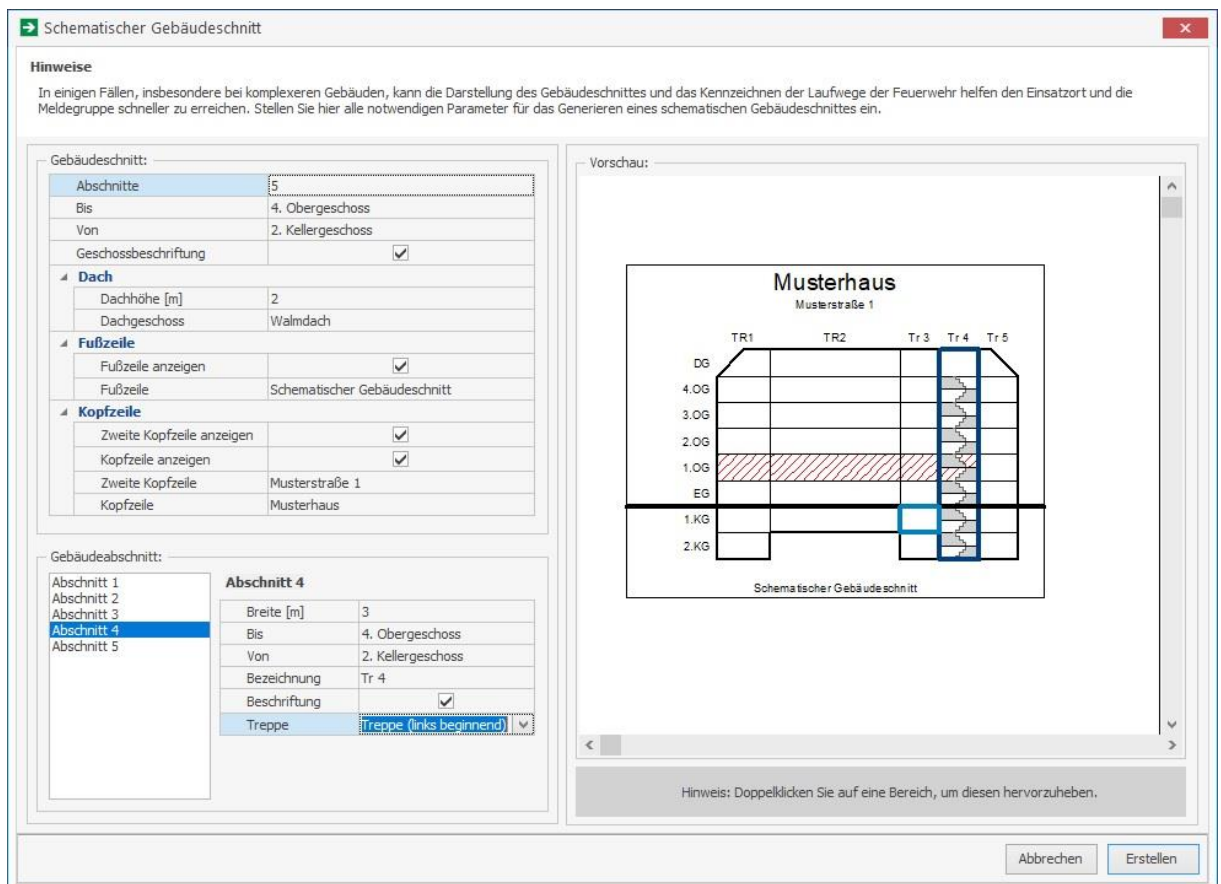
Schematischer Gebäudeschnitt

Hinweise

In einigen Fällen, insbesondere bei komplexeren Gebäuden, kann die Darstellung des Gebäudeschnittes und das Kennzeichnen der Laufwege der Feuerwehr helfen den Einsatzort und die Meldegruppe schneller zu erreichen. Stellen Sie hier alle notwendigen Parameter für das Generieren eines schematischen Gebäudeschnittes ein.

Gebäudeschnitt:

| | |
|---|---|
| Abschnitte | 5 |
| Bis | 4. Obergeschoss |
| Von | 2. Kellergeschoss |
| Geschossbeschriftung | ☑ |
| **Dach** | |
| Dachhöhe [m] | 2 |
| Dachgeschoss | Walmdach |
| **Fußzeile** | |
| Fußzeile anzeigen | ☑ |
| Fußzeile | Schematischer Gebäudeschnitt |
| **Kopfzeile** | |
| Zweite Kopfzeile anzeigen | ☑ |
| Kopfzeile anzeigen | ☑ |
| Zweite Kopfzeile | Musterstraße 1 |
| Kopfzeile | Musterhaus |

Gebäudeabschnitt:

Abschnitt 1
Abschnitt 2
Abschnitt 3
Abschnitt 4
Abschnitt 5

Abschnitt 4

| | |
|---|---|
| Breite [m] | 3 |
| Bis | 4. Obergeschoss |
| Von | 2. Kellergeschoss |
| Bezeichnung | Tr 4 |
| Beschriftung | ☑ |
| Treppe | Treppe (links beginnend) |

Vorschau:

Musterhaus
Musterstraße 1

TR1 TR2 Tr 3 Tr 4 Tr 5

DG
4.OG
3.OG
2.OG
1.OG
EG
1.KG
2.KG

Schematischer Gebäudeschnitt

Hinweis: Doppelklicken Sie auf eine Bereich, um diesen hervorzuheben.

Abbrechen Erstellen